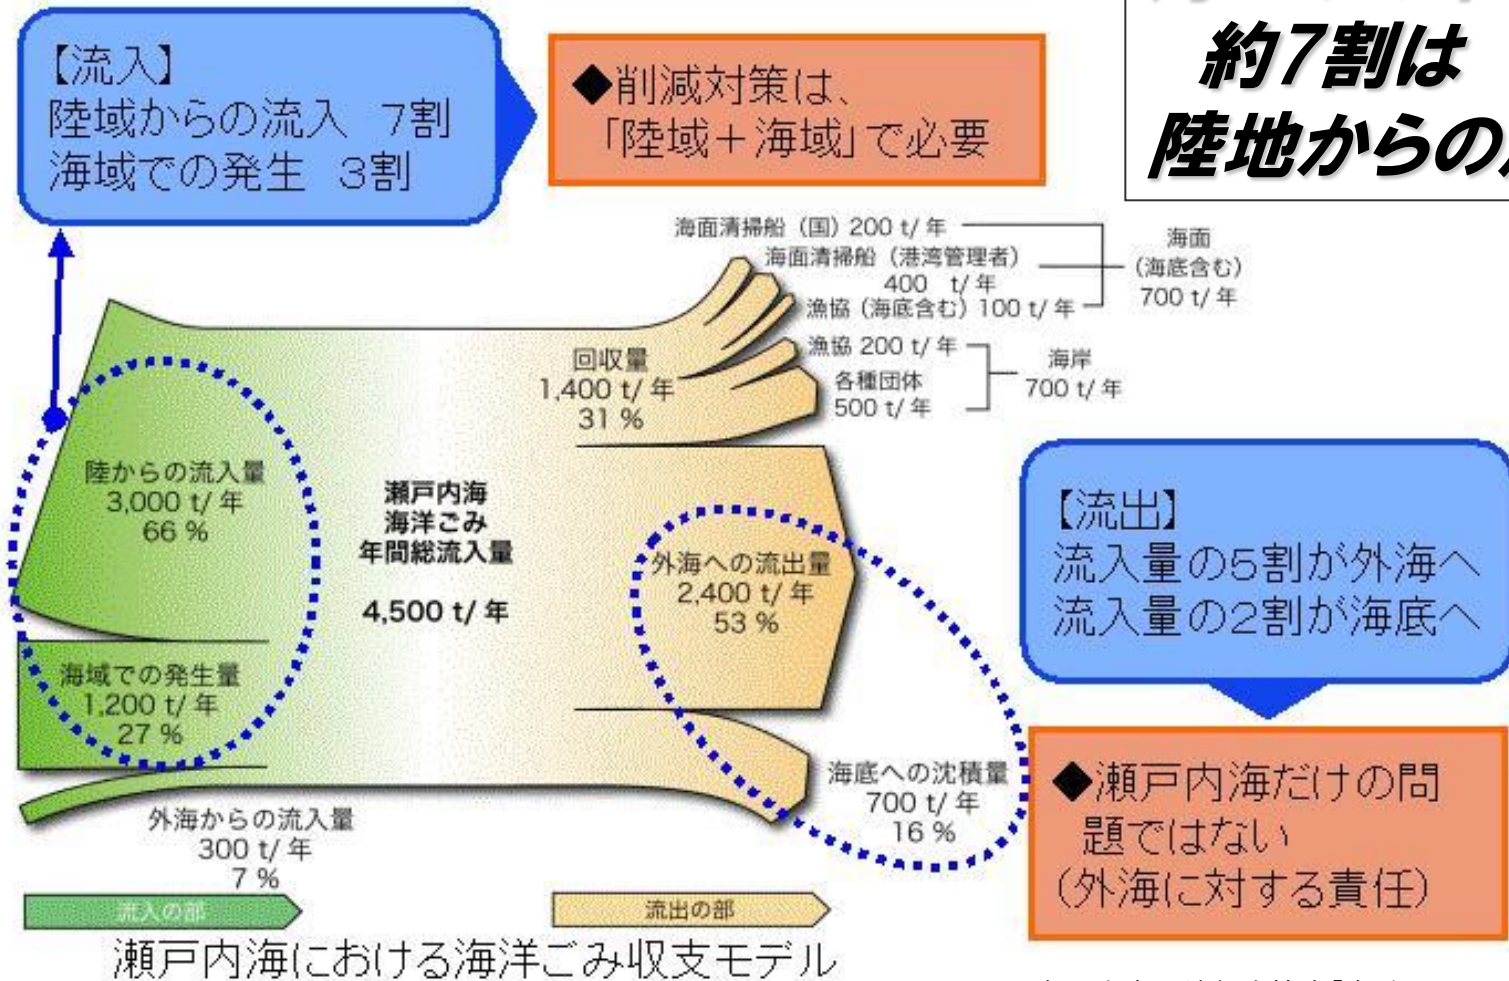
【流入】
陸域からの流入　7割
海域での発生　3割

◆削減対策は、
「陸域＋海域」で必要

約7割は
陸地からの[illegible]

海面清掃船（国）200 t/ 年
海面清掃船（港湾管理者）400 t/ 年
漁協（海底含む）100 t/ 年
海面（海底含む）700 t/ 年

漁協 200 t/ 年
各種団体 500 t/ 年
海岸 700 t/ 年

回収量
1,400 t/ 年
31 %

陸からの流入量
3,000 t/ 年
66 %

瀬戸内海
海洋ごみ
年間総流入量
4,500 t/ 年

【流出】
流入量の5割が外海へ
流入量の2割が海底へ

外海への流出量
2,400 t/ 年
53 %

海域での発生量
1,200 t/ 年
27 %

海底への沈積量
700 t/ 年
16 %

◆瀬戸内海だけの問題ではない
(外海に対する責任)

外海からの流入量
300 t/ 年
7 %

流入の部
流出の部

瀬戸内海における海洋ごみ収支モデル

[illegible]